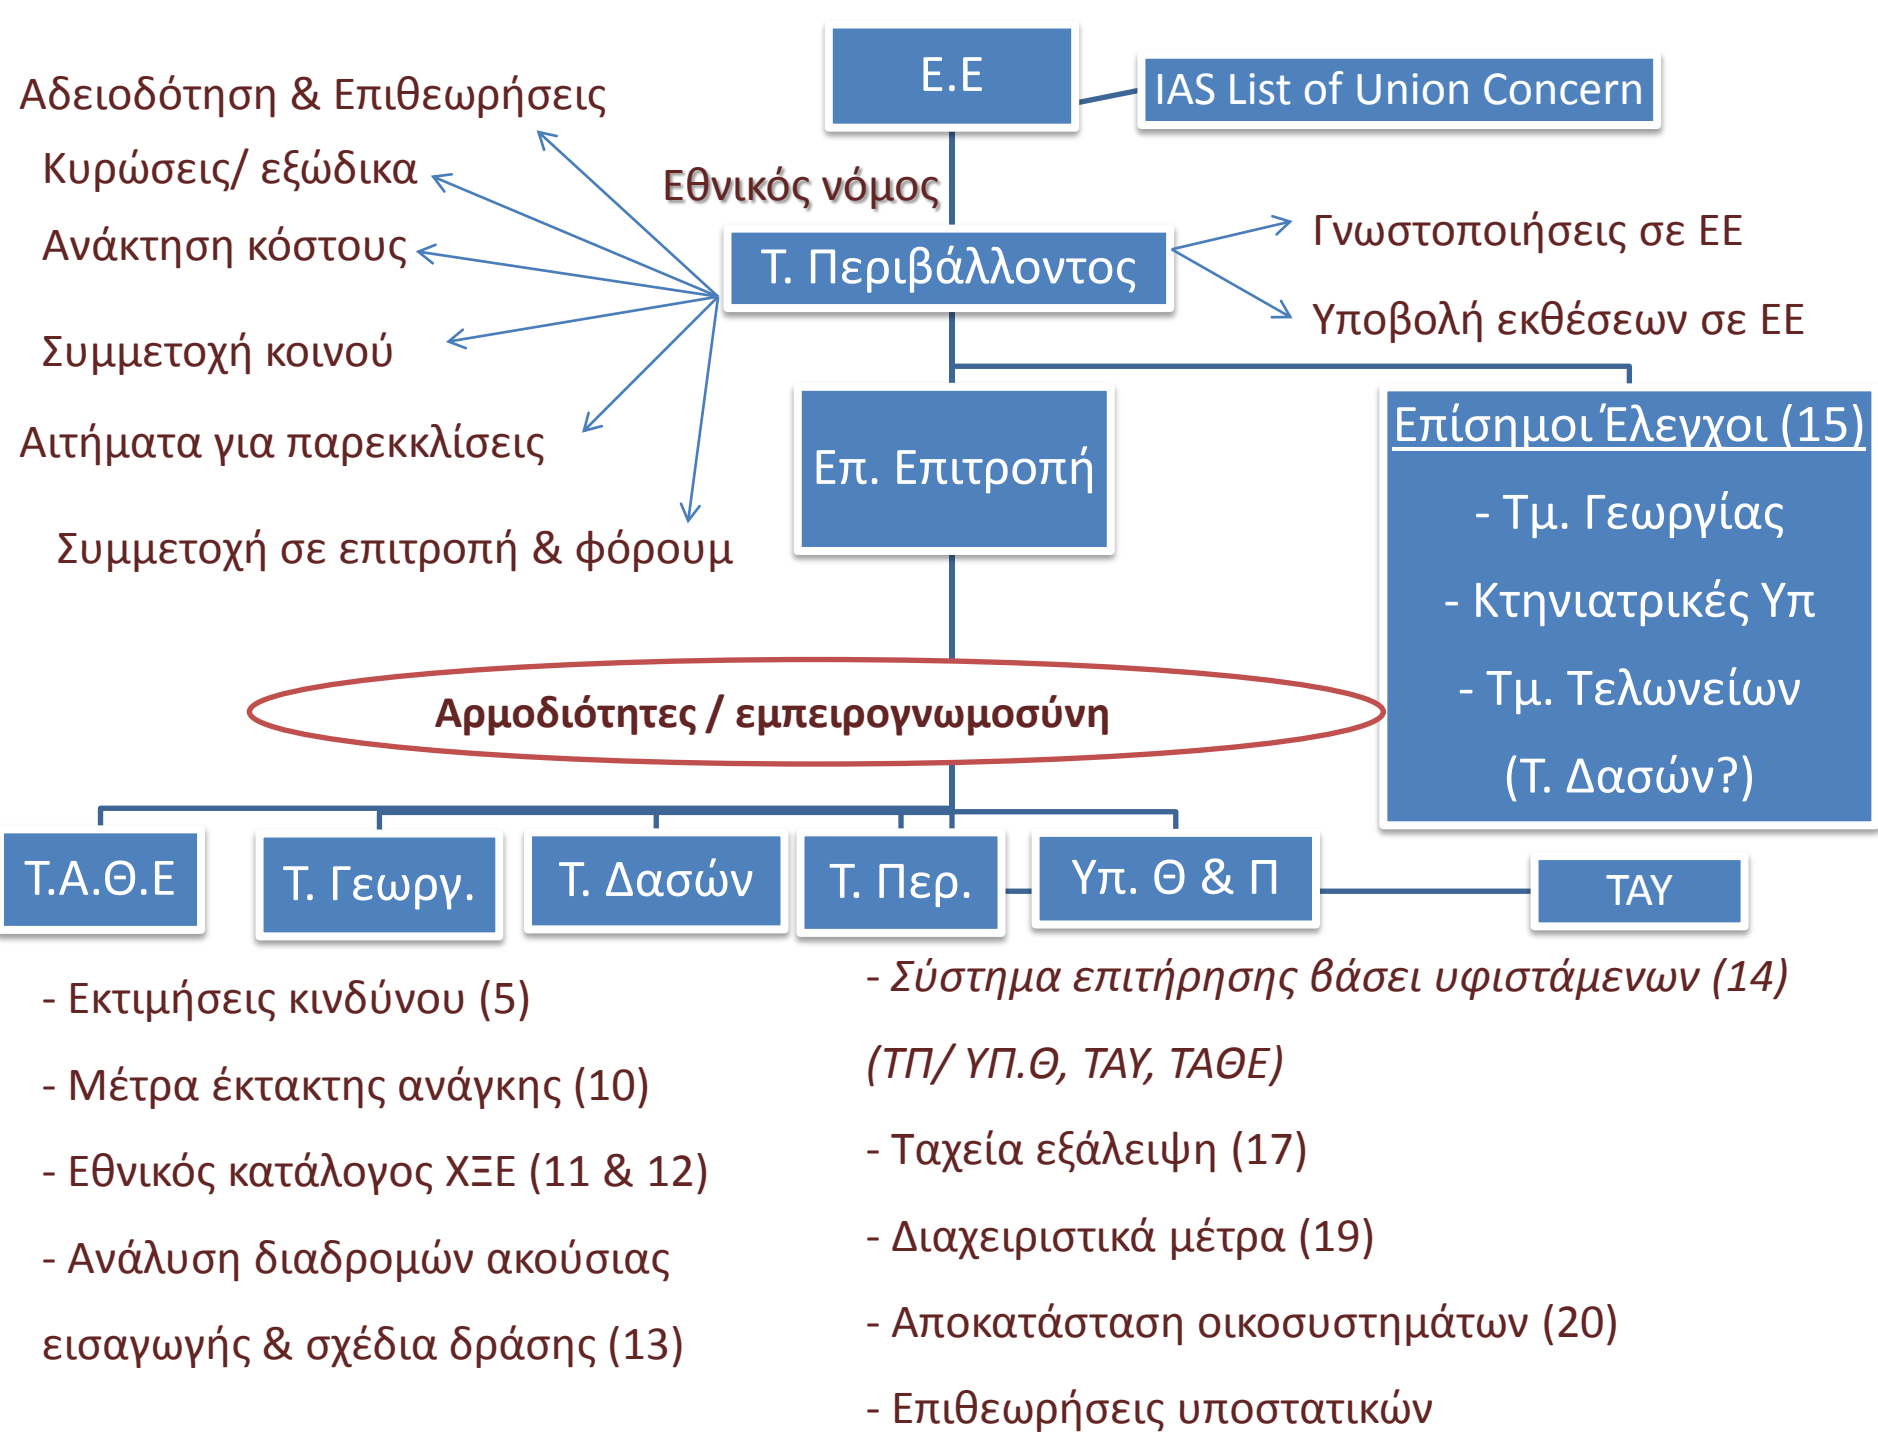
Ε.Ε

IAS List of Union Concern

Αδειοδότηση & Επιθεωρήσεις

Κυρώσεις/ εξώδικα

Ανάκτηση κόστους

Συμμετοχή κοινού

Αιτήματα για παρεκκλίσεις

Συμμετοχή σε επιτροπή & φόρουμ

Εθνικός νόμος

Τ. Περιβάλλοντος

Γνωστοποιήσεις σε ΕΕ

Υποβολή εκθέσεων σε ΕΕ

Επ. Επιτροπή

Επίσημοι Έλεγχοι (15)

- Τμ. Γεωργίας

- Κτηνιατρικές Υπ

- Τμ. Τελωνείων

(Τ. Δασών?)

Αρμοδιότητες / εμπειρογνωμοσύνη

Τ.Α.Θ.Ε

Τ. Γεωργ.

Τ. Δασών

Τ. Περ.

Υπ. Θ & Π

ΤΑΥ

- Εκτιμήσεις κινδύνου (5)

- Μέτρα έκτακτης ανάγκης (10)

- Εθνικός κατάλογος ΧΞΕ (11 & 12)

- Ανάλυση διαδρομών ακούσιας εισαγωγής & σχέδια δράσης (13)

- Σύστημα επιτήρησης βάσει υφιστάμενων (14) (ΤΠ/ ΥΠ.Θ, ΤΑΥ, ΤΑΘΕ)

- Ταχεία εξάλειψη (17)

- Διαχειριστικά μέτρα (19)

- Αποκατάσταση οικοσυστημάτων (20)

- Επιθεωρήσεις υποστατικών